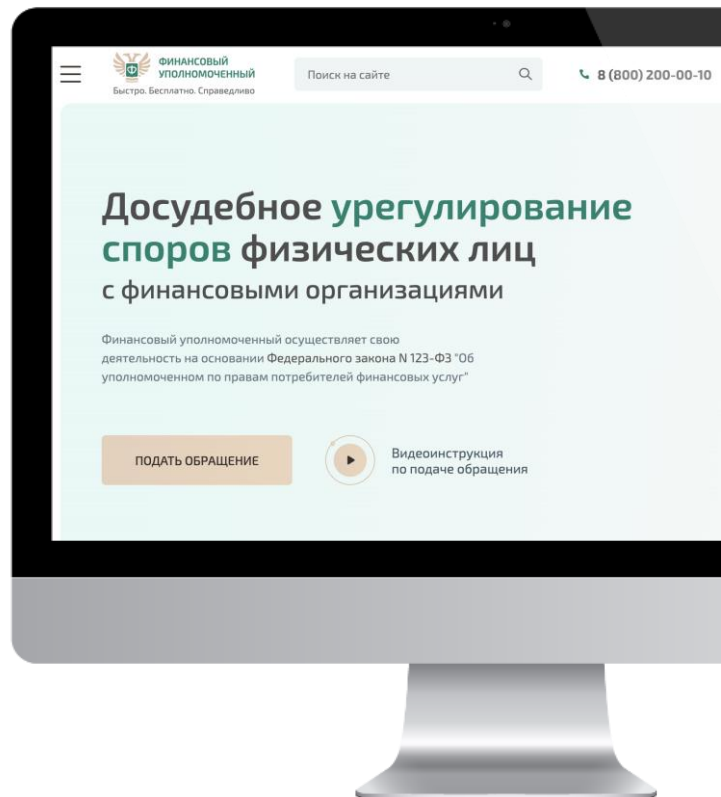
ФИНАНСОВЫЙ УПОЛНОМОЧЕННЫЙ
Быстро. Бесплатно. Справедливо

Поиск на сайте

8 (800) 200-00-10

Досудебное урегулирование споров физических лиц
с финансовыми организациями

Финансовый уполномоченный осуществляет свою деятельность на основании Федерального закона N 123-ФЗ "Об уполномоченном по правам потребителей финансовых услуг"

ПОДАТЬ ОБРАЩЕНИЕ

Видеоинструкция по подаче обращения